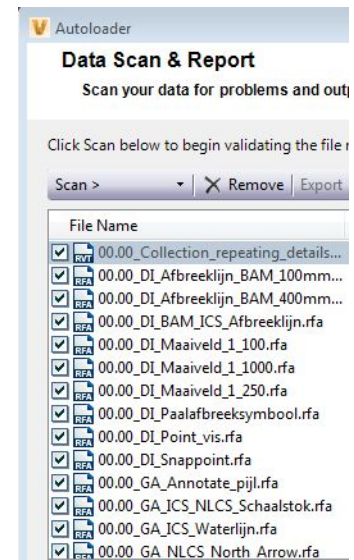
Autoloader

Data Scan & Report

Scan your data for problems and outp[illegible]

Click Scan below to begin validating the file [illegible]

Scan > | Remove | Export

File Name

RVT 00.00_Collection_repeating_details...
RFA 00.00_DI_Afbreeklijn_BAM_100mm...
RFA 00.00_DI_Afbreeklijn_BAM_400mm...
RFA 00.00_DI_BAM_ICS_Afbreeklijn.rfa
RFA 00.00_DI_Maaiveld_1_100.rfa
RFA 00.00_DI_Maaiveld_1_1000.rfa
RFA 00.00_DI_Maaiveld_1_250.rfa
RFA 00.00_DI_Paalafbreeksymbool.rfa
RFA 00.00_DI_Point_vis.rfa
RFA 00.00_DI_Snappoint.rfa
RFA 00.00_GA_Annotate_pijl.rfa
RFA 00.00_GA_ICS_NLCS_Schaalstok.rfa
RFA 00.00_GA_ICS_Waterlijn.rfa
RFA 00.00_GA_NLCS_North_Arrow.rfa